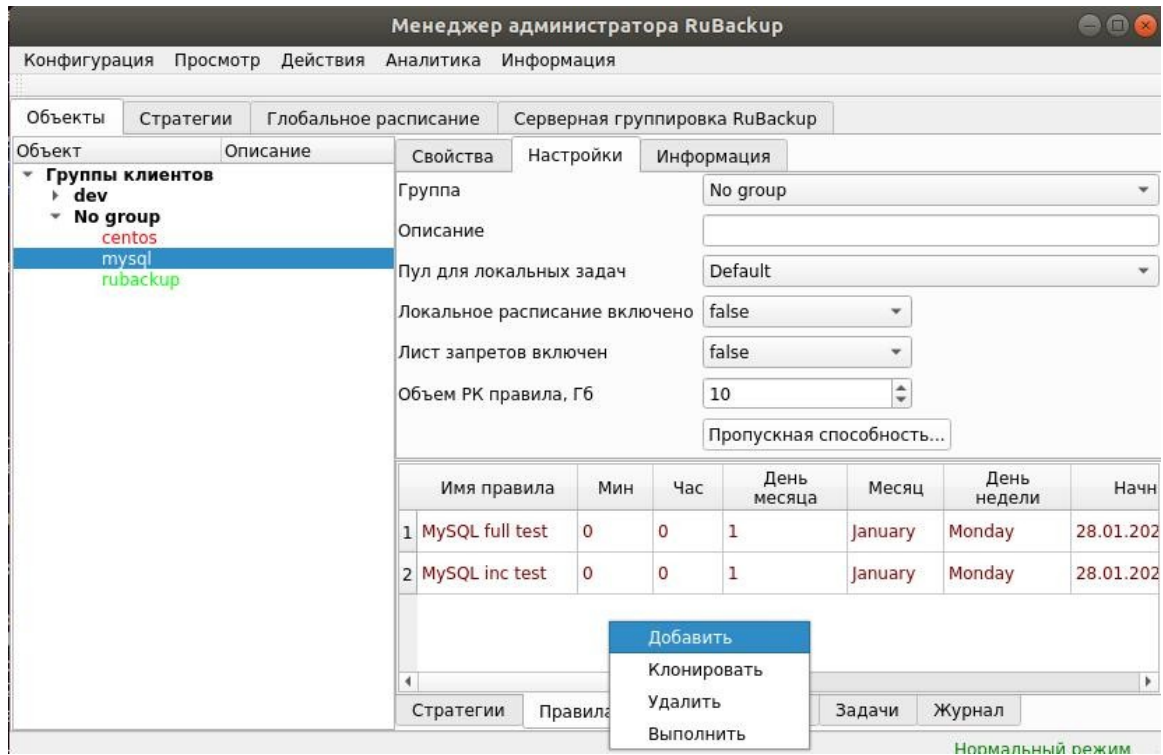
Менеджер администратора RuBackup

Конфигурация Просмотр Действия Аналитика Информация

Объекты | Стратегии | Глобальное расписание | Серверная группировка RuBackup

Объект | Описание

Группы клиентов
dev
No group
centos
mysql
rubackup

Свойства | Настройки | Информация

Группа: No group
Описание:
Пул для локальных задач: Default
Локальное расписание включено: false
Лист запретов включен: false
Объем РК правила, Гб: 10
Пропускная способность...

| | Имя правила | Мин | Час | День месяца | Месяц | День недели | Начн |
|---|---|---|---|---|---|---|---|
| 1 | MySQL full test | 0 | 0 | 1 | January | Monday | 28.01.202 |
| 2 | MySQL inc test | 0 | 0 | 1 | January | Monday | 28.01.202 |

Добавить
Клонировать
Удалить
Выполнить

Стратегии | Правила | Задачи | Журнал

Нормальный режим